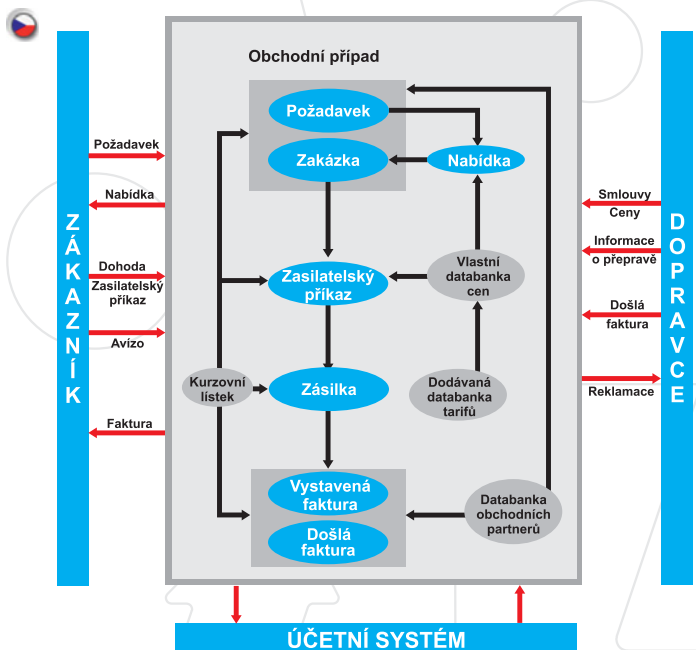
ZÁKAZNÍK

Požadavek

Nabídka

Dohoda

Zasilatelský příkaz

Avízo

Faktura

Obchodní případ

Požadavek

Zakázka

Nabídka

Zasilatelský příkaz

Vlastní databanka cen

Kurzovní lístek

Zásilka

Dodávaná databanka tarifů

Vystavená faktura

Došlá faktura

Databanka obchodních partnerů

DOPRAVCE

Smlouvy

Ceny

Informace o přepravě

Došlá faktura

Reklamace

ÚČETNÍ SYSTÉM